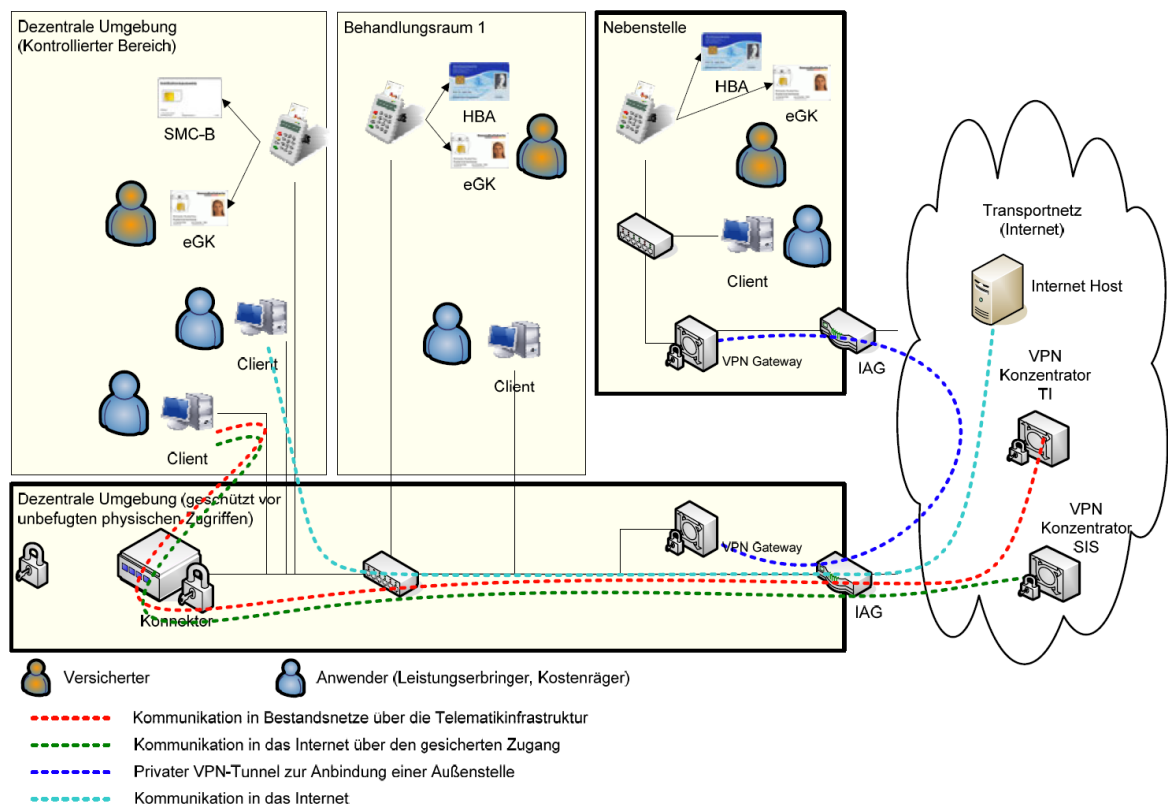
Dezentrale Umgebung (Kontrollierter Bereich)

SMC-B

eGK

Client

Client

Behandlungsraum 1

HBA

eGK

Client

Nebenstelle

HBA

eGK

Client

VPN Gateway

IAG

Transportnetz (Internet)

Internet Host

VPN Konzentrator TI

VPN Konzentrator SIS

Dezentrale Umgebung (geschützt vor unbefugten physischen Zugriffen)

VPN Gateway

Konnektor

IAG

Versicherter

Anwender (Leistungserbringer, Kostenräger)

Kommunikation in Bestandsnetze über die Telematikinfrastruktur

Kommunikation in das Internet über den gesicherten Zugang

Privater VPN-Tunnel zur Anbindung einer Außenstelle

Kommunikation in das Internet